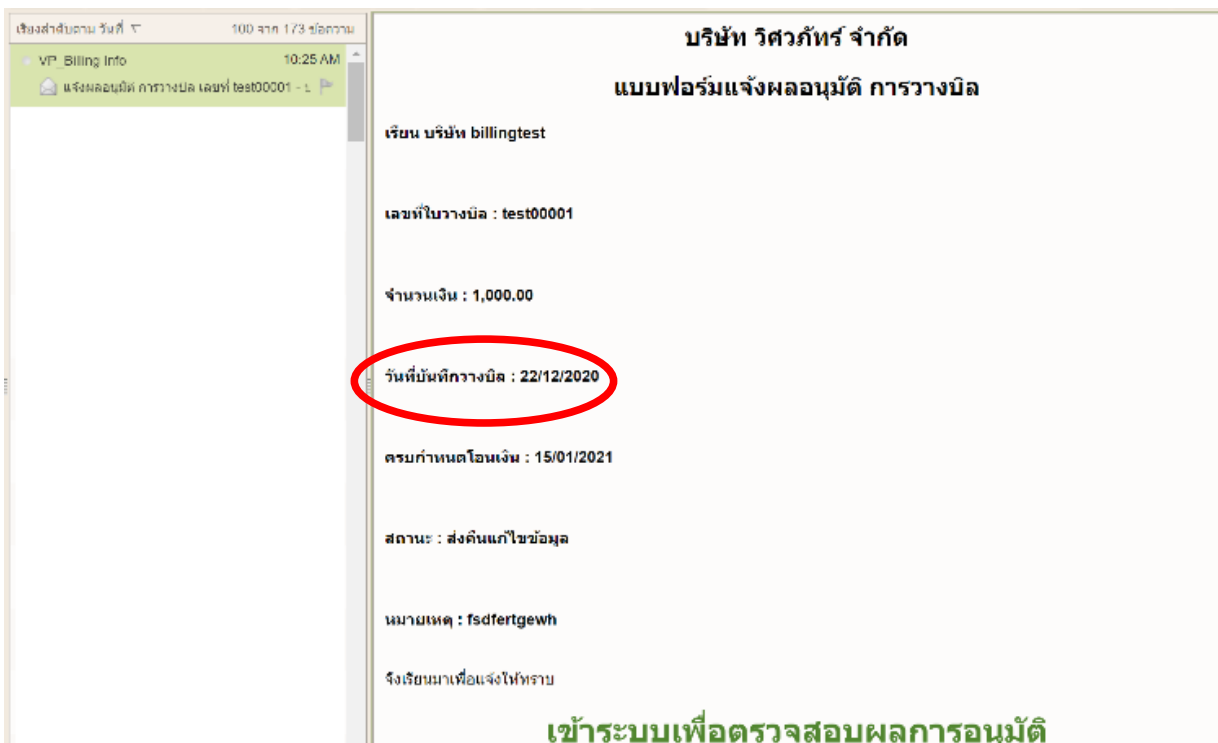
เรียงลำดับตาม วันที่ ▽ 100 จาก 173 ข้อความ

VP Billing Info 10:25 AM

แจ้งผลอนุมัติ การวางบิล เลขที่ test00001 - ...

บริษัท วิศวภัทร์ จำกัด

แบบฟอร์มแจ้งผลอนุมัติ การวางบิล

เรียน บริษัท billingtest

เลขที่ใบวางบิล : test00001

จำนวนเงิน : 1,000.00

วันที่บันทึกวางบิล : 22/12/2020

ครบกำหนดโอนเงิน : 15/01/2021

สถานะ : ส่งคืนแก้ไขข้อมูล

หมายเหตุ : fsdfertgewh

จึงเรียนมาเพื่อแจ้งให้ทราบ

เข้าระบบเพื่อตรวจสอบผลการอนุมัติ